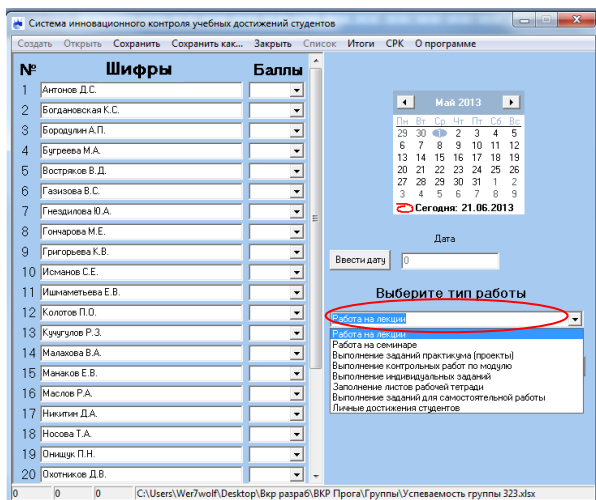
Система инновационного контроля учебных достижений студентов

Создать Открыть Сохранить Сохранить как... Закрыть Список Итоги СРК О программе

№ Шифры Баллы

| № | Шифры |
|---|---|
| 1 | Антонов Д.С. |
| 2 | Богдановская К.С. |
| 3 | Бородулин А.П. |
| 4 | Бугреева М.А. |
| 5 | Востряков В.Д. |
| 6 | Газизова В.С. |
| 7 | Гнездилова Ю.А. |
| 8 | Гончарова М.Е. |
| 9 | Григорьева К.В. |
| 10 | Исманов С.Е. |
| 11 | Ишмаметьева Е.В. |
| 12 | Колотов П.О. |
| 13 | Кучугулов Р.З. |
| 14 | Малахова В.А. |
| 15 | Манаков Е.В. |
| 16 | Маслов Р.А. |
| 17 | Никитин Д.А. |
| 18 | Носова Т.А. |
| 19 | Онищук П.Н. |
| 20 | Охотников Д.В. |

Май 2013

| Пн | Вт | Ср | Чт | Пт | Сб | Вс |
|---|---|---|---|---|---|---|
| 29 | 30 | 1 | 2 | 3 | 4 | 5 |
| 6 | 7 | 8 | 9 | 10 | 11 | 12 |
| 13 | 14 | 15 | 16 | 17 | 18 | 19 |
| 20 | 21 | 22 | 23 | 24 | 25 | 26 |
| 27 | 28 | 29 | 30 | 31 | 1 | 2 |
| 3 | 4 | 5 | 6 | 7 | 8 | 9 |

Сегодня: 21.06.2013

Дата

Ввести дату 0

Выберите тип работы

Работа на лекции

Работа на лекции
Работа на семинаре
Выполнение заданий практикума (проекты)
Выполнение контрольных работ по модулю
Выполнение индивидуальных заданий
Заполнение листов рабочей тетради
Выполнение заданий для самостоятельной работы
Личные достижения студентов

0 0 0 C:\Users\Wer7wolf\Desktop\Вкр разраб\ВКР Прога\Группы\Успеваемость группы 323.xlsx